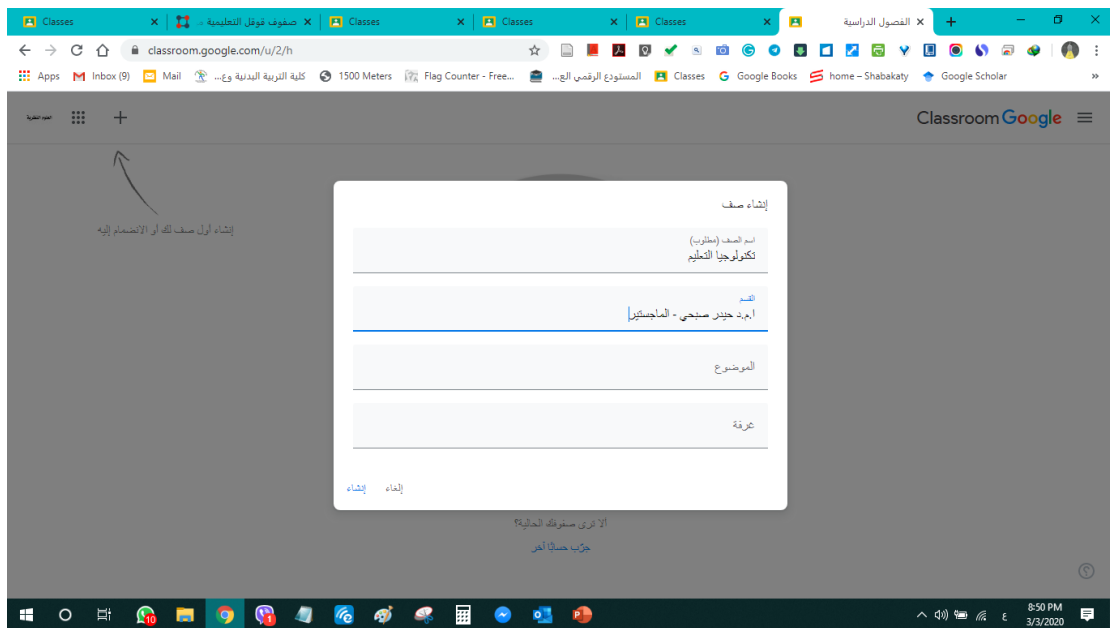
Classes | صفوف قوقل التعليمية | Classes | Classes | Classes | الفصول الدراسية

classroom.google.com/u/2/h

Apps | Inbox (9) | Mail | كلية التربية البدنية وع... | 1500 Meters | Flag Counter - Free... | المستودع الرقمي الع... | Classes | Google Books | home – Shabakaty | Google Scholar

Classroom Google

إنشاء أول صف لك أو الانضمام إليه

إنشاء صف

اسم الصف (مطلوب)
تكنولوجيا التعليم

القسم
ا.م.د حيدر صبحي - الماجستير

الموضوع

غرفة

إلغاء إنشاء

ألا ترى صفوفك الحالية؟
جرّب حسابًا آخر

8:50 PM
3/3/2020